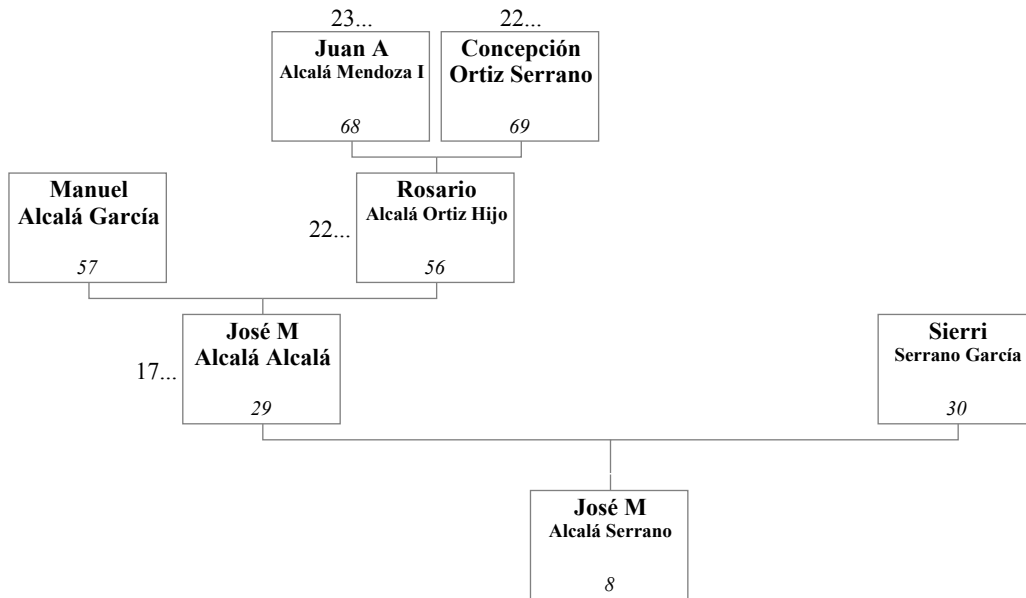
23...
Juan A
Alcalá Mendoza I
68

22...
Concepción
Ortiz Serrano
69

Manuel
Alcalá García
57

22...
Rosario
Alcalá Ortiz Hijo
56

17...
José M
Alcalá Alcalá
29

Sierri
Serrano García
30

José M
Alcalá Serrano
8